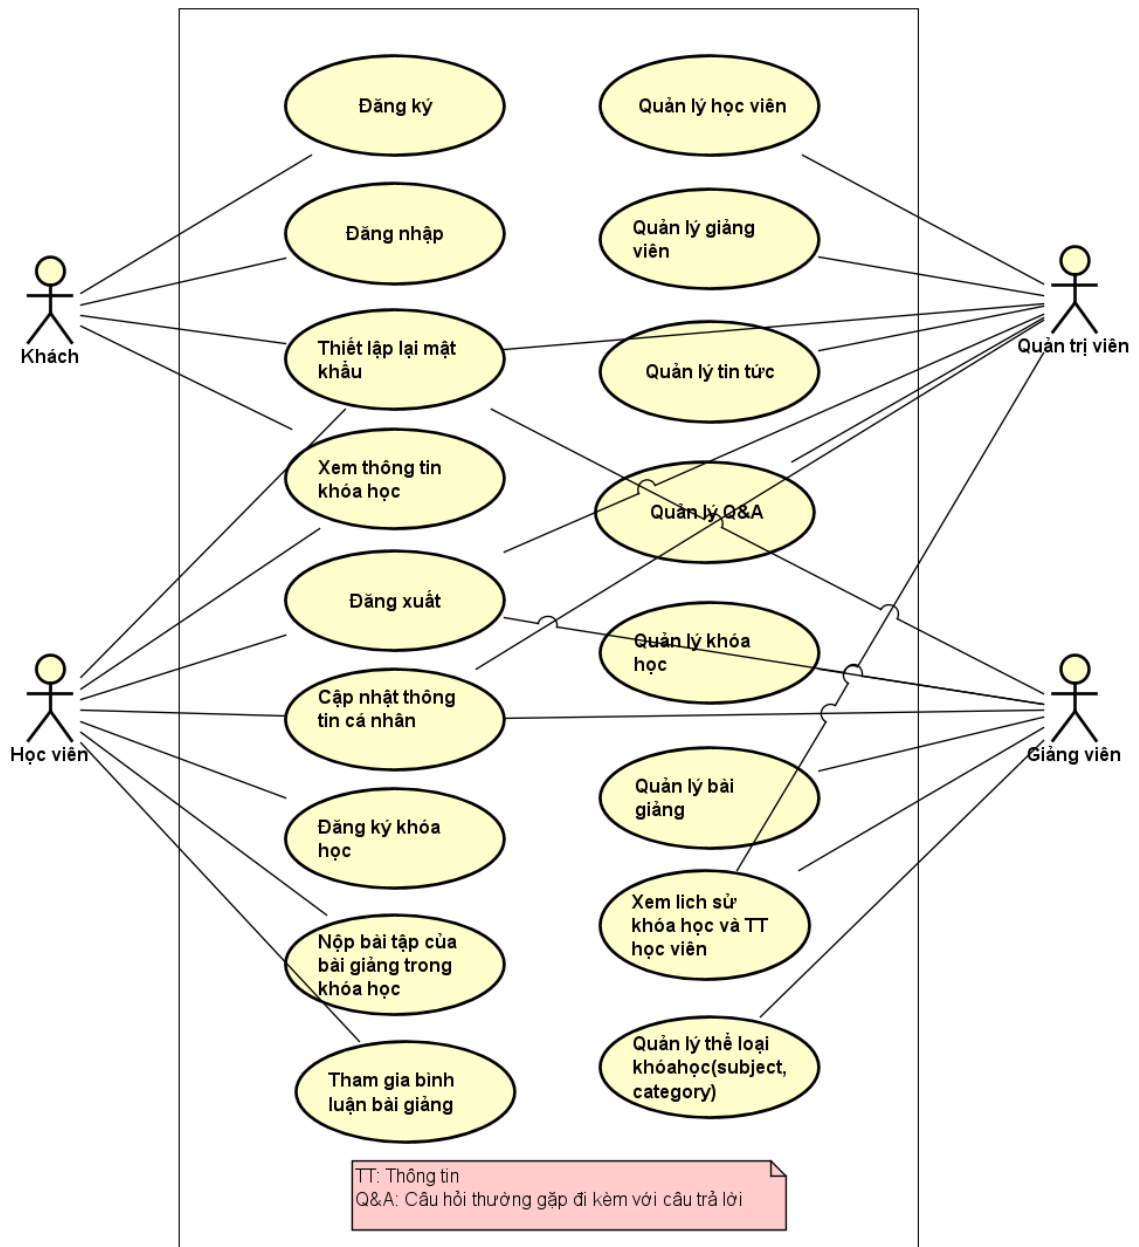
Đăng ký

Quản lý học viên

Đăng nhập

Quản lý giảng viên

Khách

Quản trị viên

Thiết lập lại mật khẩu

Quản lý tin tức

Xem thông tin khóa học

Quản lý Q&A

Đăng xuất

Quản lý khóa học

Học viên

Giảng viên

Cập nhật thông tin cá nhân

Quản lý bài giảng

Đăng ký khóa học

Xem lịch sử khóa học và TT học viên

Nộp bài tập của bài giảng trong khóa học

Quản lý thể loại khóahọc(subject, category)

Tham gia bình luận bài giảng

TT: Thông tin
Q&A: Câu hỏi thường gặp đi kèm với câu trả lời